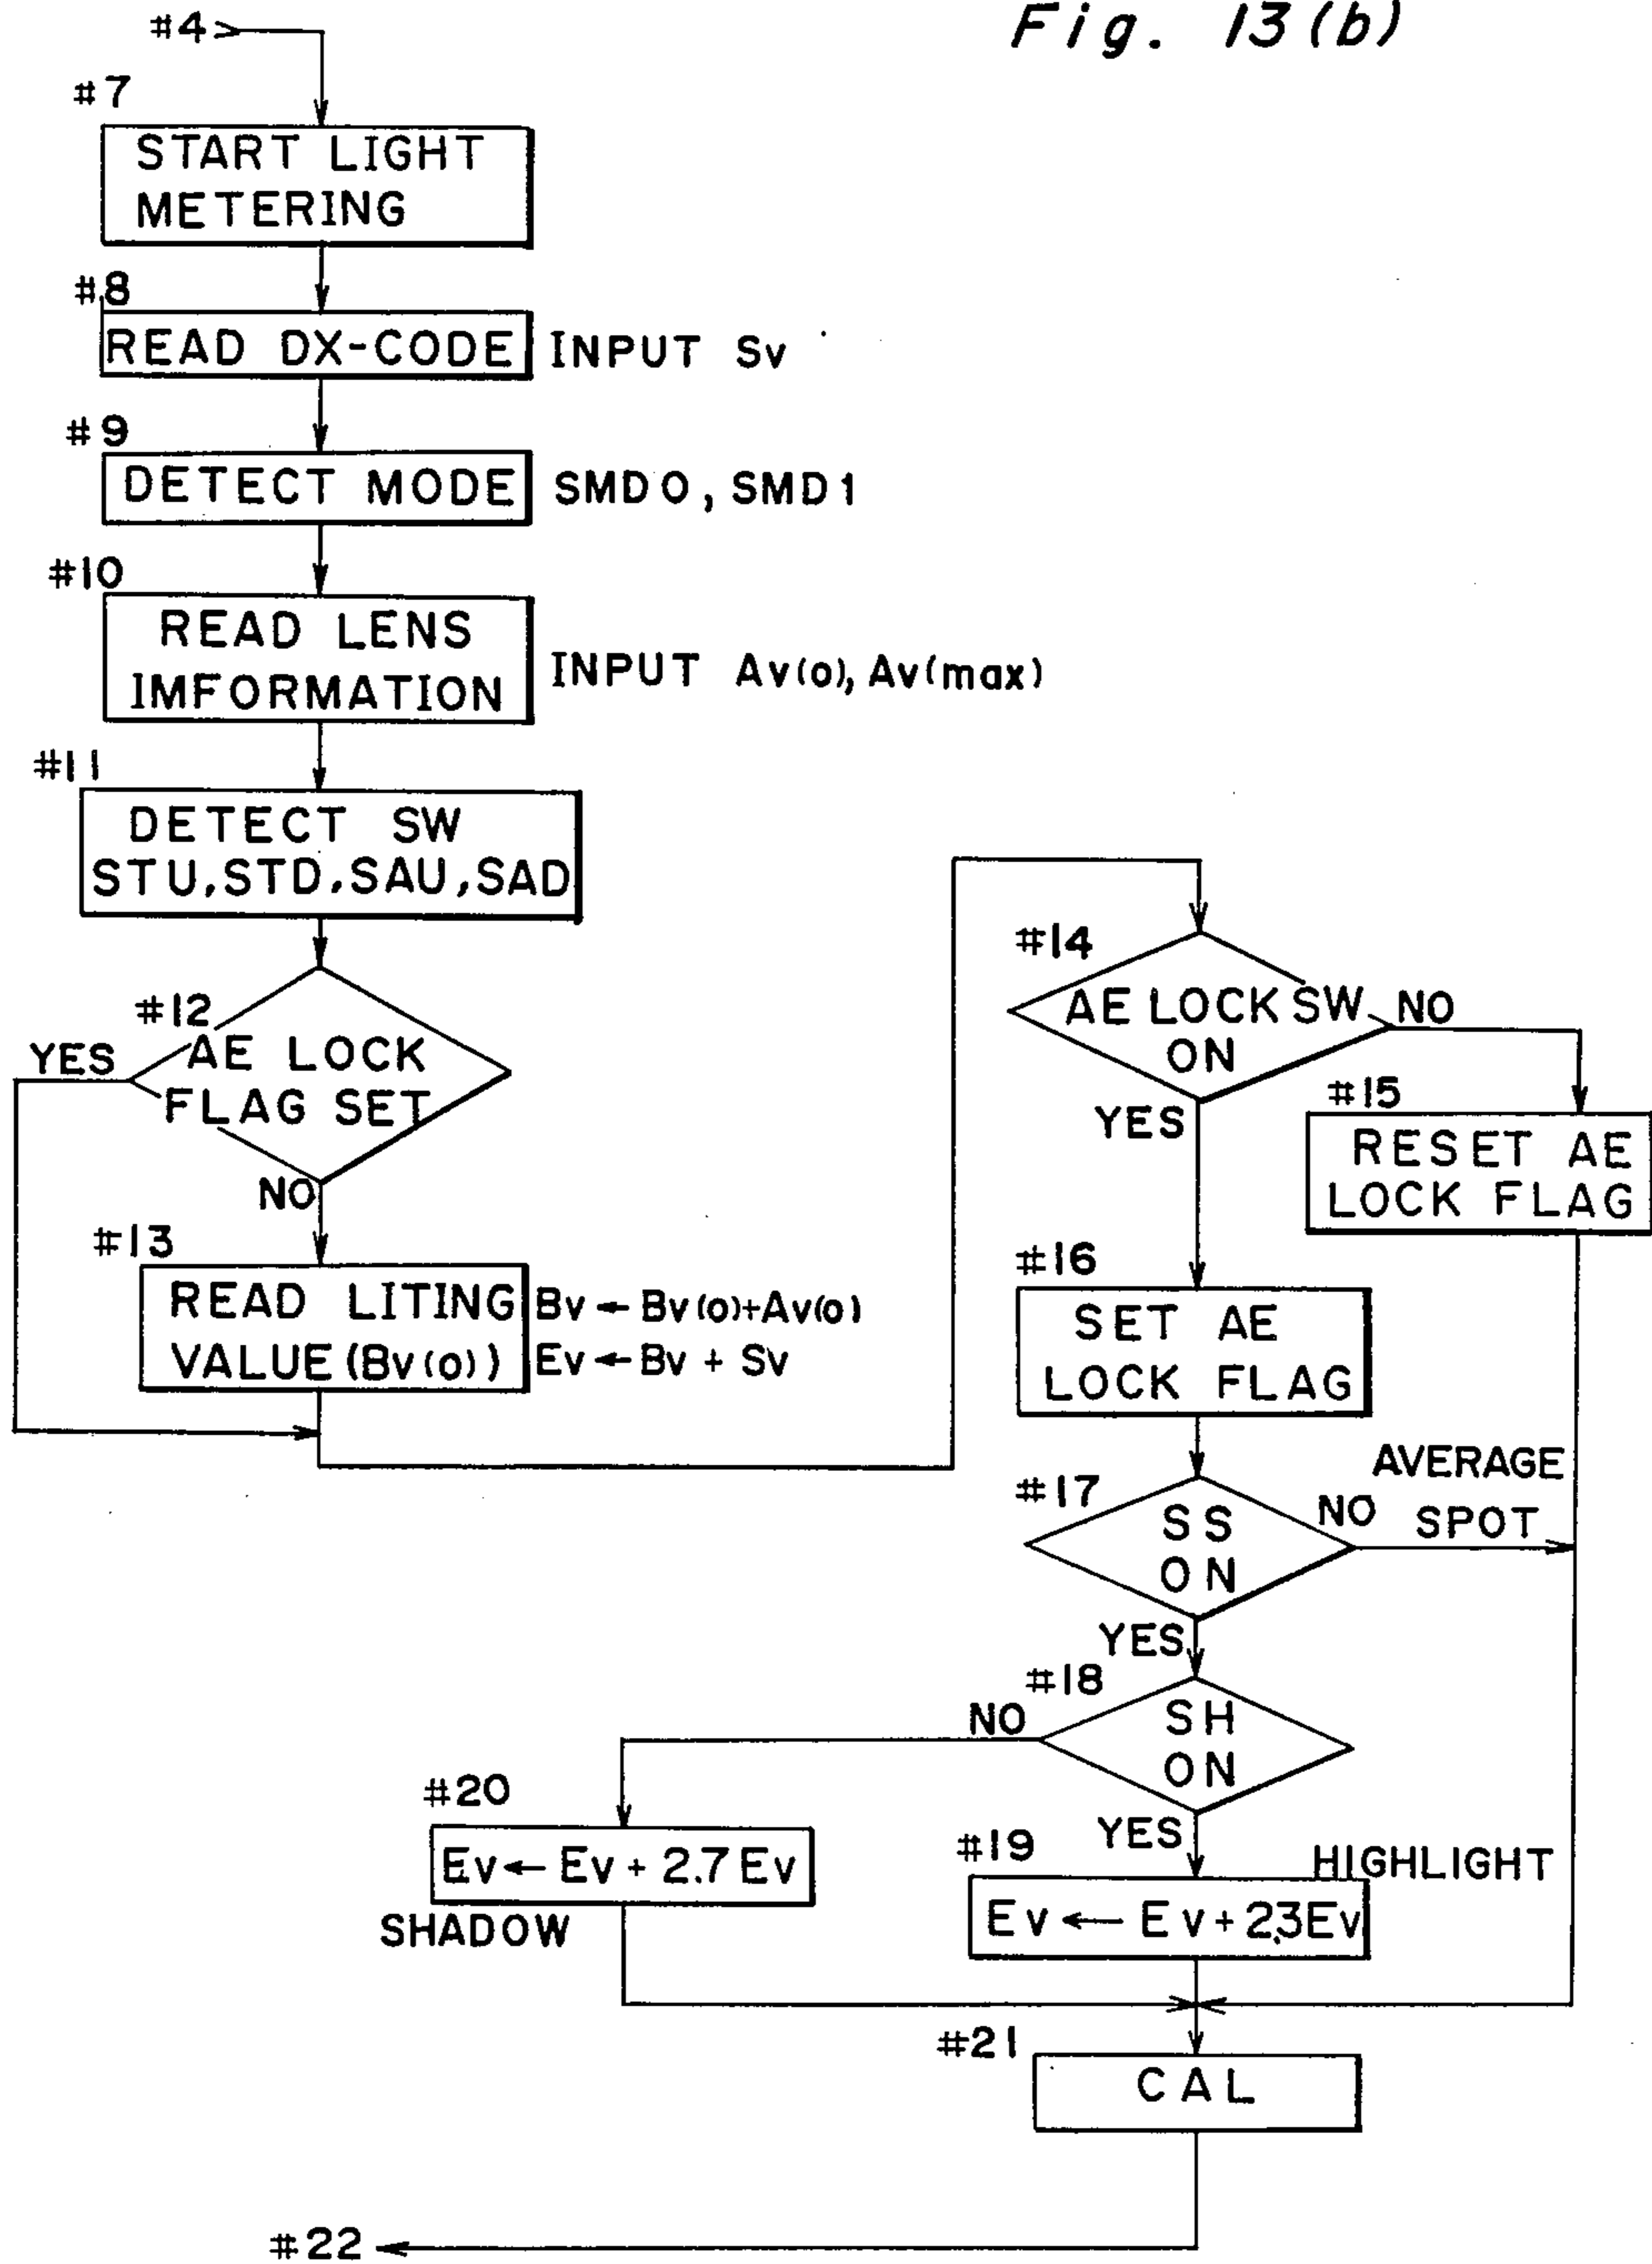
Fig. 13(b)

#4

#7
START LIGHT METERING

#8
READ DX-CODE
INPUT Sv

#9
DETECT MODE
SMD0, SMD1

#10
READ LENS IMFORMATION
INPUT Av(o), Av(max)

#11
DETECT SW STU,STD,SAU,SAD

#12
AE LOCK FLAG SET
YES
NO

#13
READ LITING VALUE (Bv(o))
Bv ← Bv(o)+Av(o)
Ev ← Bv + Sv

#14
AE LOCK SW ON
NO
YES

#15
RESET AE LOCK FLAG

#16
SET AE LOCK FLAG

#17
SS ON
NO
AVERAGE
SPOT
YES

#18
SH ON
NO
YES

#20
Ev ← Ev + 2.7 Ev
SHADOW

#19
Ev ← Ev + 2.3Ev
HIGHLIGHT

#21
CAL

#22